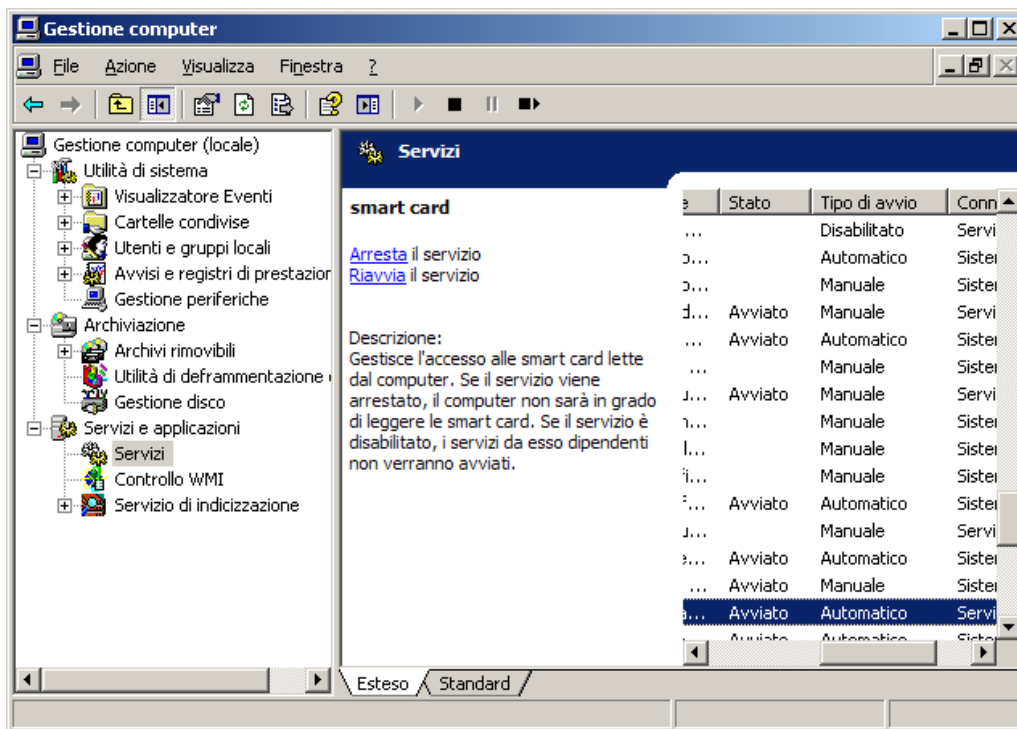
Gestione computer

File Azione Visualizza Finestra ?

Gestione computer (locale)
Utilità di sistema
Visualizzatore Eventi
Cartelle condivise
Utenti e gruppi locali
Avvisi e registri di prestazion
Gestione periferiche
Archiviazione
Archivi rimovibili
Utilità di deframmentazione
Gestione disco
Servizi e applicazioni
Servizi
Controllo WMI
Servizio di indicizzazione

Servizi

smart card

Arresta il servizio
Riavvia il servizio

Descrizione:
Gestisce l'accesso alle smart card lette dal computer. Se il servizio viene arrestato, il computer non sarà in grado di leggere le smart card. Se il servizio è disabilitato, i servizi da esso dipendenti non verranno avviati.

| e | Stato | Tipo di avvio | Conn |
|---|---|---|---|
| ... | | Disabilitato | Servi |
| ɔ... | | Automatico | Sister |
| ɔ... | | Manuale | Sister |
| d... | Avviato | Manuale | Servi |
| ... | Avviato | Automatico | Sister |
| ... | | Manuale | Sister |
| ı... | Avviato | Manuale | Servi |
| ı... | | Manuale | Sister |
| l... | | Manuale | Sister |
| i... | | Manuale | Sister |
| ... | Avviato | Automatico | Sister |
| ı... | | Manuale | Servi |
| ə... | Avviato | Automatico | Sister |
| ... | Avviato | Manuale | Sister |
| a... | Avviato | Automatico | Servi |
| | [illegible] | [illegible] | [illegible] |

Esteso Standard